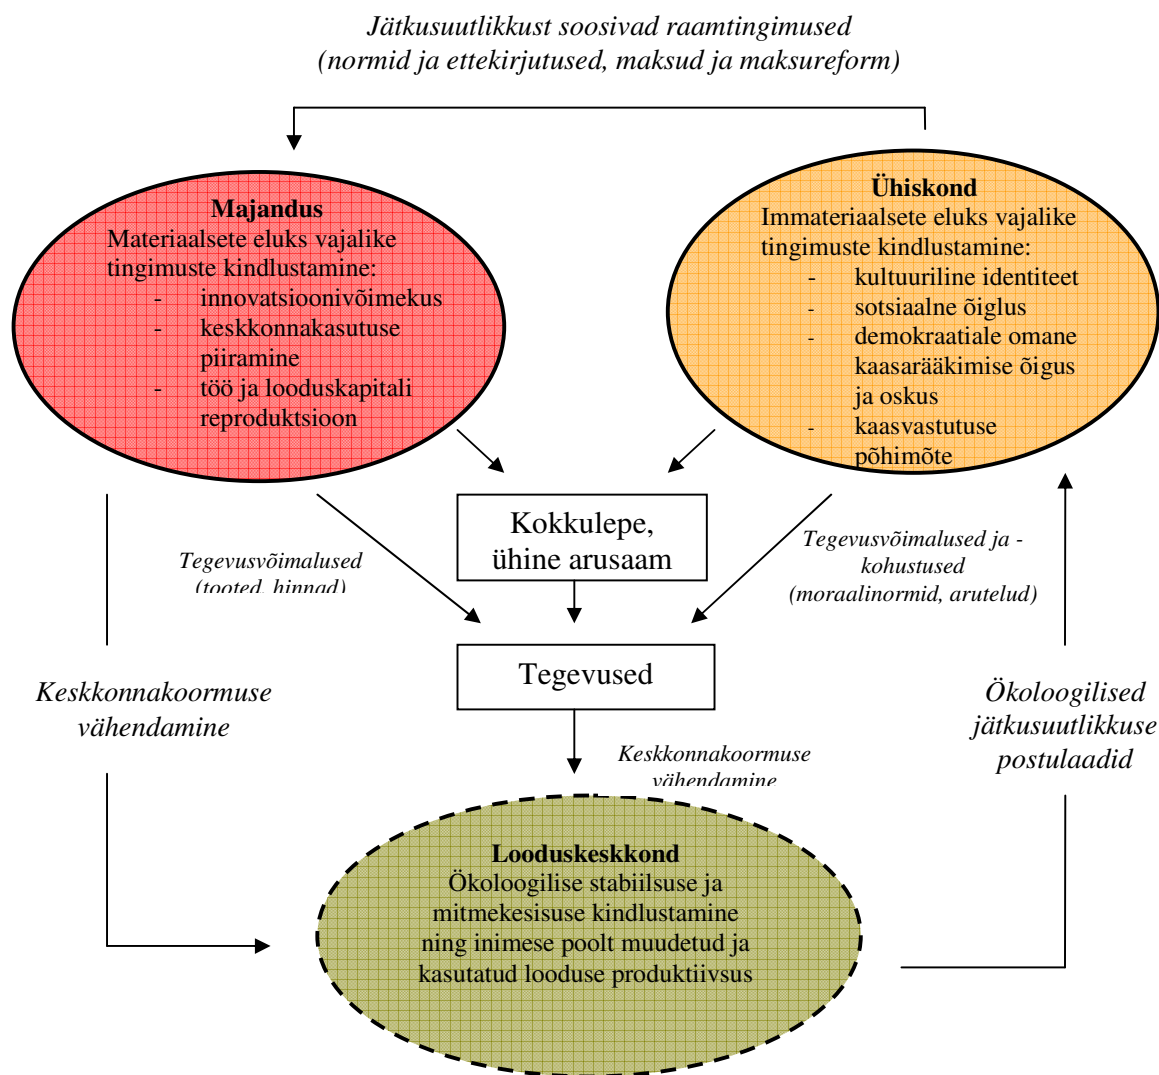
Jätkusuutlikkust soosivad raamtingimused (normid ja ettekirjutused, maksud ja maksureform)

**Majandus**
Materiaalsete eluks vajalike tingimuste kindlustamine:
- innovatsioonivõimekus
- keskkonnakasutuse piiramine
- töö ja looduskapitali reproduktsioon

**Ühiskond**
Immateriaalsete eluks vajalike tingimuste kindlustamine:
- kultuuriline identiteet
- sotsiaalne õiglus
- demokraatiale omane kaasarääkimise õigus ja oskus
- kaasvastutuse põhimõte

Kokkulepe, ühine arusaam

Tegevusvõimalused (tooted, hinnad)

Tegevusvõimalused ja -kohustused (moraalinormid, arutelud)

Tegevused

Keskkonnakoormuse vähendamine

Keskkonnakoormuse vähendamine

Ökoloogilised jätkusuutlikkuse postulaadid

**Looduskeskkond**
Ökoloogilise stabiilsuse ja mitmekesisuse kindlustamine ning inimese poolt muudetud ja kasutatud looduse produktiivsus